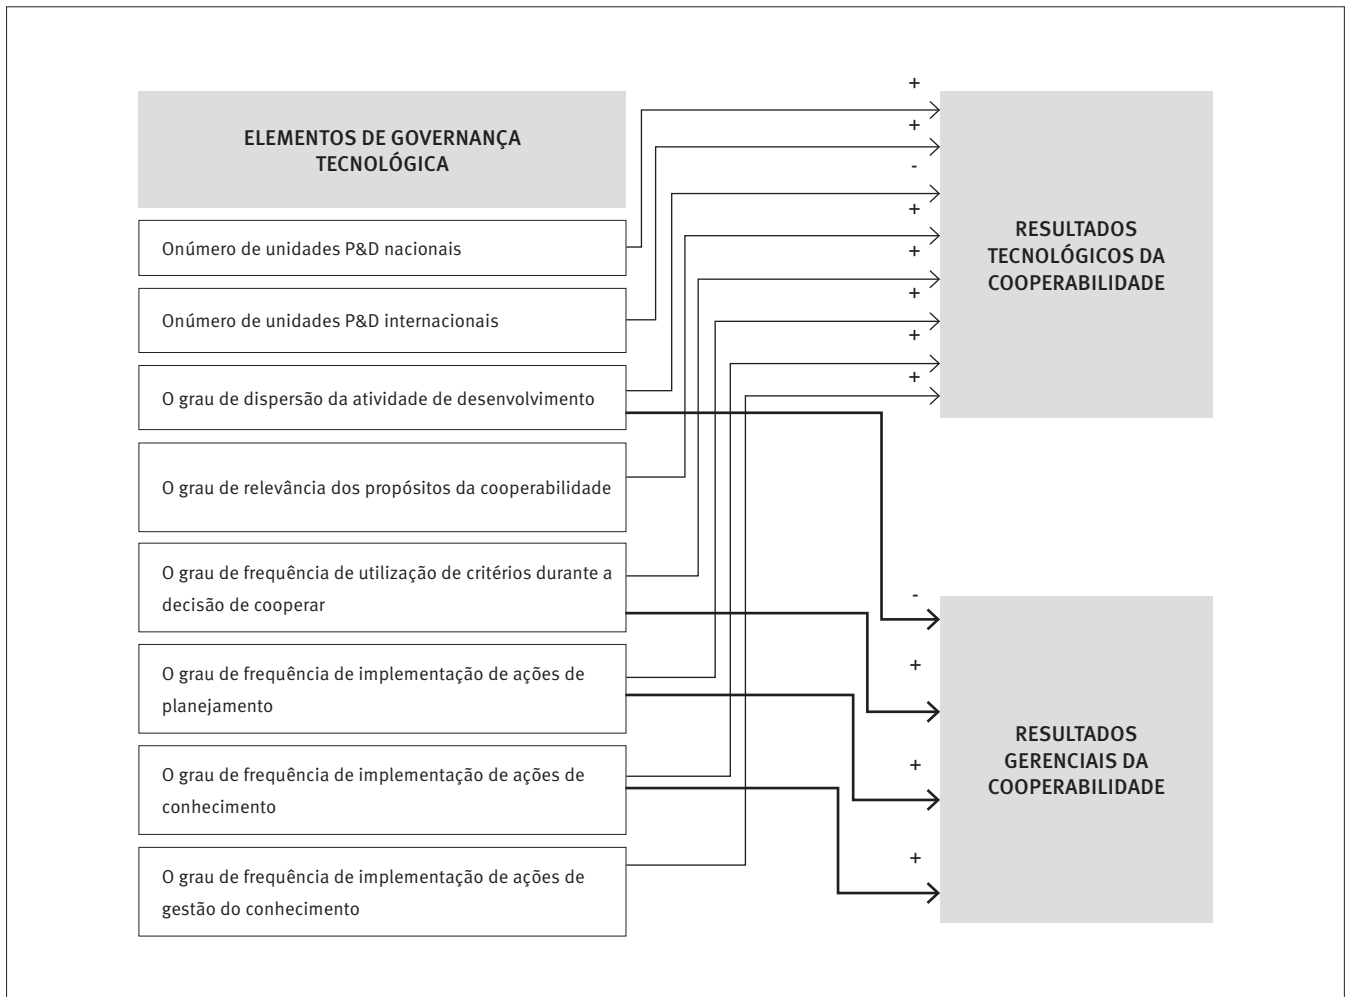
ELEMENTOS DE GOVERNANÇA TECNOLÓGICA

Onúmero de unidades P&D nacionais

Onúmero de unidades P&D internacionais

O grau de dispersão da atividade de desenvolvimento

O grau de relevância dos propósitos da cooperabilidade

O grau de frequência de utilização de critérios durante a decisão de cooperar

O grau de frequência de implementação de ações de planejamento

O grau de frequência de implementação de ações de conhecimento

O grau de frequência de implementação de ações de gestão do conhecimento

+
+
-
+
+
+
+
+

RESULTADOS TECNOLÓGICOS DA COOPERABILIDADE

-
+
+
+

RESULTADOS GERENCIAIS DA COOPERABILIDADE